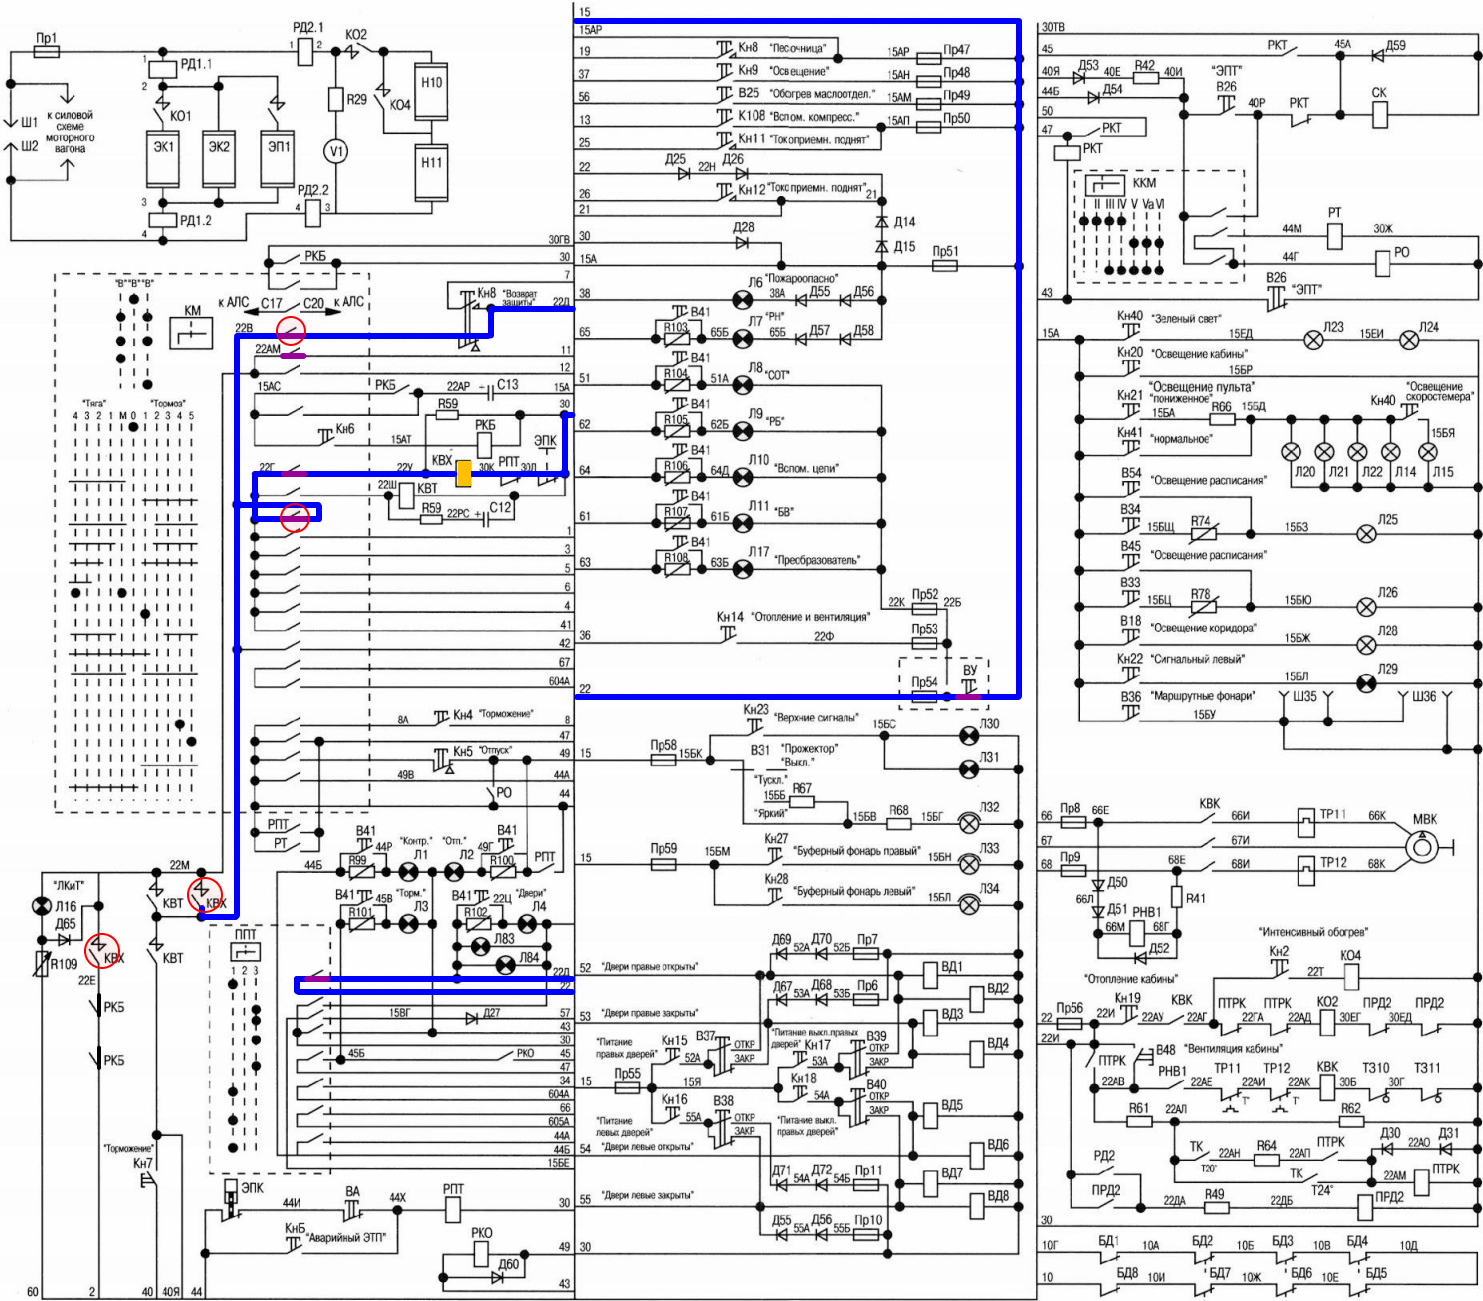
Пр1
РД1.1
РД2.1
КО2
Ш1
Ш2
к силовой схеме моторного вагона
КО1
R29
КО4
Н10
Н11
ЭК1
ЭК2
ЭП1
V1
РД2.2
РД1.2

15
15АР
19 Кн8 "Песочница" 15АР Пр47
37 Кн9 "Освещение" 15АН Пр48
56 В25 "Обогрев маслоотдел." 15АМ Пр49
13 К108 "Вспом. компресс." 15АП Пр50
25 Кн11 "Токоприемн. поднят"
22 Д25 22Н Д26
26 Кн12 "Токоприемн. поднят" 21
21 Д14
30 Д28 Д15
30ГВ 30 15А Пр51
7
РКБ
38 Кн8 "Возврат защиты" 22Д Л6 "Пожароопасно" 38А Д55 Д56
65 В41 R103 65Б Л7 "РН" 65Б Д57 Д58
51 В41 R104 51А Л8 "СОТ"
62 В41 R105 62Б Л9 "РБ"
64 В41 R106 64Д Л10 "Вспом. цепи"
61 В41 R107 61Б Л11 "БВ"
63 В41 R108 63Б Л17 "Преобразователь"
22К Пр52 22Б
36 Кн14 "Отопление и вентиляция" 22Ф Пр53
22 Пр54 ВУ

"В" "В" "В"
КМ
к АЛС С17 С20 к АЛС
22В
22АМ 11
12
15АС РК5 22АР С13 15А
R59 30
Кн6 15АТ РКБ ЭПК
22Г 22У КВХ 30К РПТ 30Д
22Ш КВТ
R59 22РС С12
"Тяга" "Тормоз"
4 3 2 1 М 0 1 2 3 4 5
1 3 5 6 4 41 42 67 604А
8А Кн4 "Торможение" 8
47
Кн5 "Отпуск" 49
49В 44А
РО 44
РПТ
РТ
22М
"ЛКиТ"
Л16
Д65
R109
КВХ
22Е
КВТ
КВХ
КВТ
РК5
РК5
"Торможение" Кн7
В41 44Р "Контр." Л1 "Отп." 49Г В41 Л2 R99 R100 РПТ
44Б
В41 45В "Торм." Л3 R101 В41 22Ц "Двери" Л4 R102
Л83
Л84
ППТ
1 2 3
22Д
22
15ВГ Д27 57
43
30
45Б РКО 45
47
34
604А
66
605А
44А
44Б
15БЕ
ЭПК
44И ВА 44Х РПТ 30
Кн6 "Аварийный ЭТП"
РКО
Д60 49
43
60 2 40 40Я 44

Кн23 "Верхние сигналы" 15БС Л30
15 Пр58 15БК В31 "Прожектор" "Выкл." Л31
"Тускл." 15ББ R67
"Яркий" 15БВ R68 15БГ Л32
15 Пр59 15БМ Кн27 "Буферный фонарь правый" 15БН Л33
Кн28 "Буферный фонарь левый" 15БЛ Л34
52 "Двери правые открыты" Д69 52А Д70 52Б Пр7 ВД1
Д67 53А Д68 53Б Пр6 ВД2
53 "Двери правые закрыты" ВД3
"Питание правых дверей" Кн15 52А В37 ОТКР ЗАКР "Питание выкл. правых дверей" Кн17 53А В39 ОТКР ЗАКР ВД4
15 Пр55 15Я Кн18 54А
"Питание левых дверей" Кн16 55А В38 ОТКР ЗАКР "Питание выкл. правых дверей" В40 ОТКР ЗАКР ВД5
54 "Двери левые открыты" ВД6
Д71 54А Д72 54Б Пр11 ВД7
55 "Двери левые закрыты" ВД8
Д55 55А Д56 55Б Пр10
30

30ТВ
45 РКТ 45А Д59
40Я Д53 40Е R42 40И "ЭПТ"
44Б Д54 В26
50 40Р РКТ СК
47 РКТ
РКТ
ККМ
II III IV V Va VI
РТ
44М 30Ж
44Г РО
43 В26 "ЭПТ"
Кн40 "Зеленый свет" 15ЕД Л23 15ЕИ Л24
15А Кн20 "Освещение кабины" 15БР
Кн21 "Освещение пульта" "пониженное" 15БА R66 15БД Кн40 "Освещение скоростемера"
Кн41 "нормальное" 15БЯ
Л20 Л21 Л22 Л14 Л15
В54 "Освещение расписания"
В34 15БЩ R74 15Б3 Л25
В45 "Освещение расписания"
В33 15БЦ R78 15БЮ Л26
В18 "Освещение коридора" 15БЖ Л28
Кн22 "Сигнальный левый" 15БЛ Л29
В36 "Маршрутные фонари" Ш35 Ш36 15БУ
66 Пр8 66Е КВК 66И ТР11 66К МВК
67 67И
68 Пр9 68Е 68И ТР12 68К
Д50 R41
66Л Д51 РНВ1
66М 68Г
Д52
"Интенсивный обогрев"
Кн2 КО4
"Отопление кабины" 22Т
22 Пр56 22И Кн19 22АУ КВК 22АГ ПТРК 22ГА ПТРК 22АД КО2 30ЕГ ПРД2 30ЕД ПРД2
22И ПТРК В48 "Вентиляция кабины"
22АВ РНВ1 22АЕ ТР11 22АИ ТР12 22АК КВК 30Б Т310 30Г Т311
R61 22АЛ R62
ТК 22АН R64 22АП ПТРК Д30 22АО Д31
РД2 Т20° ТК ПТРК
ПРД2 22ДА R49 22ДБ Т24° 22АМ ПРД2
30
10Г БД1 10А БД2 10Б БД3 10В БД4 10Д
10 БД8 10И БД7 10Ж БД6 10Е БД5